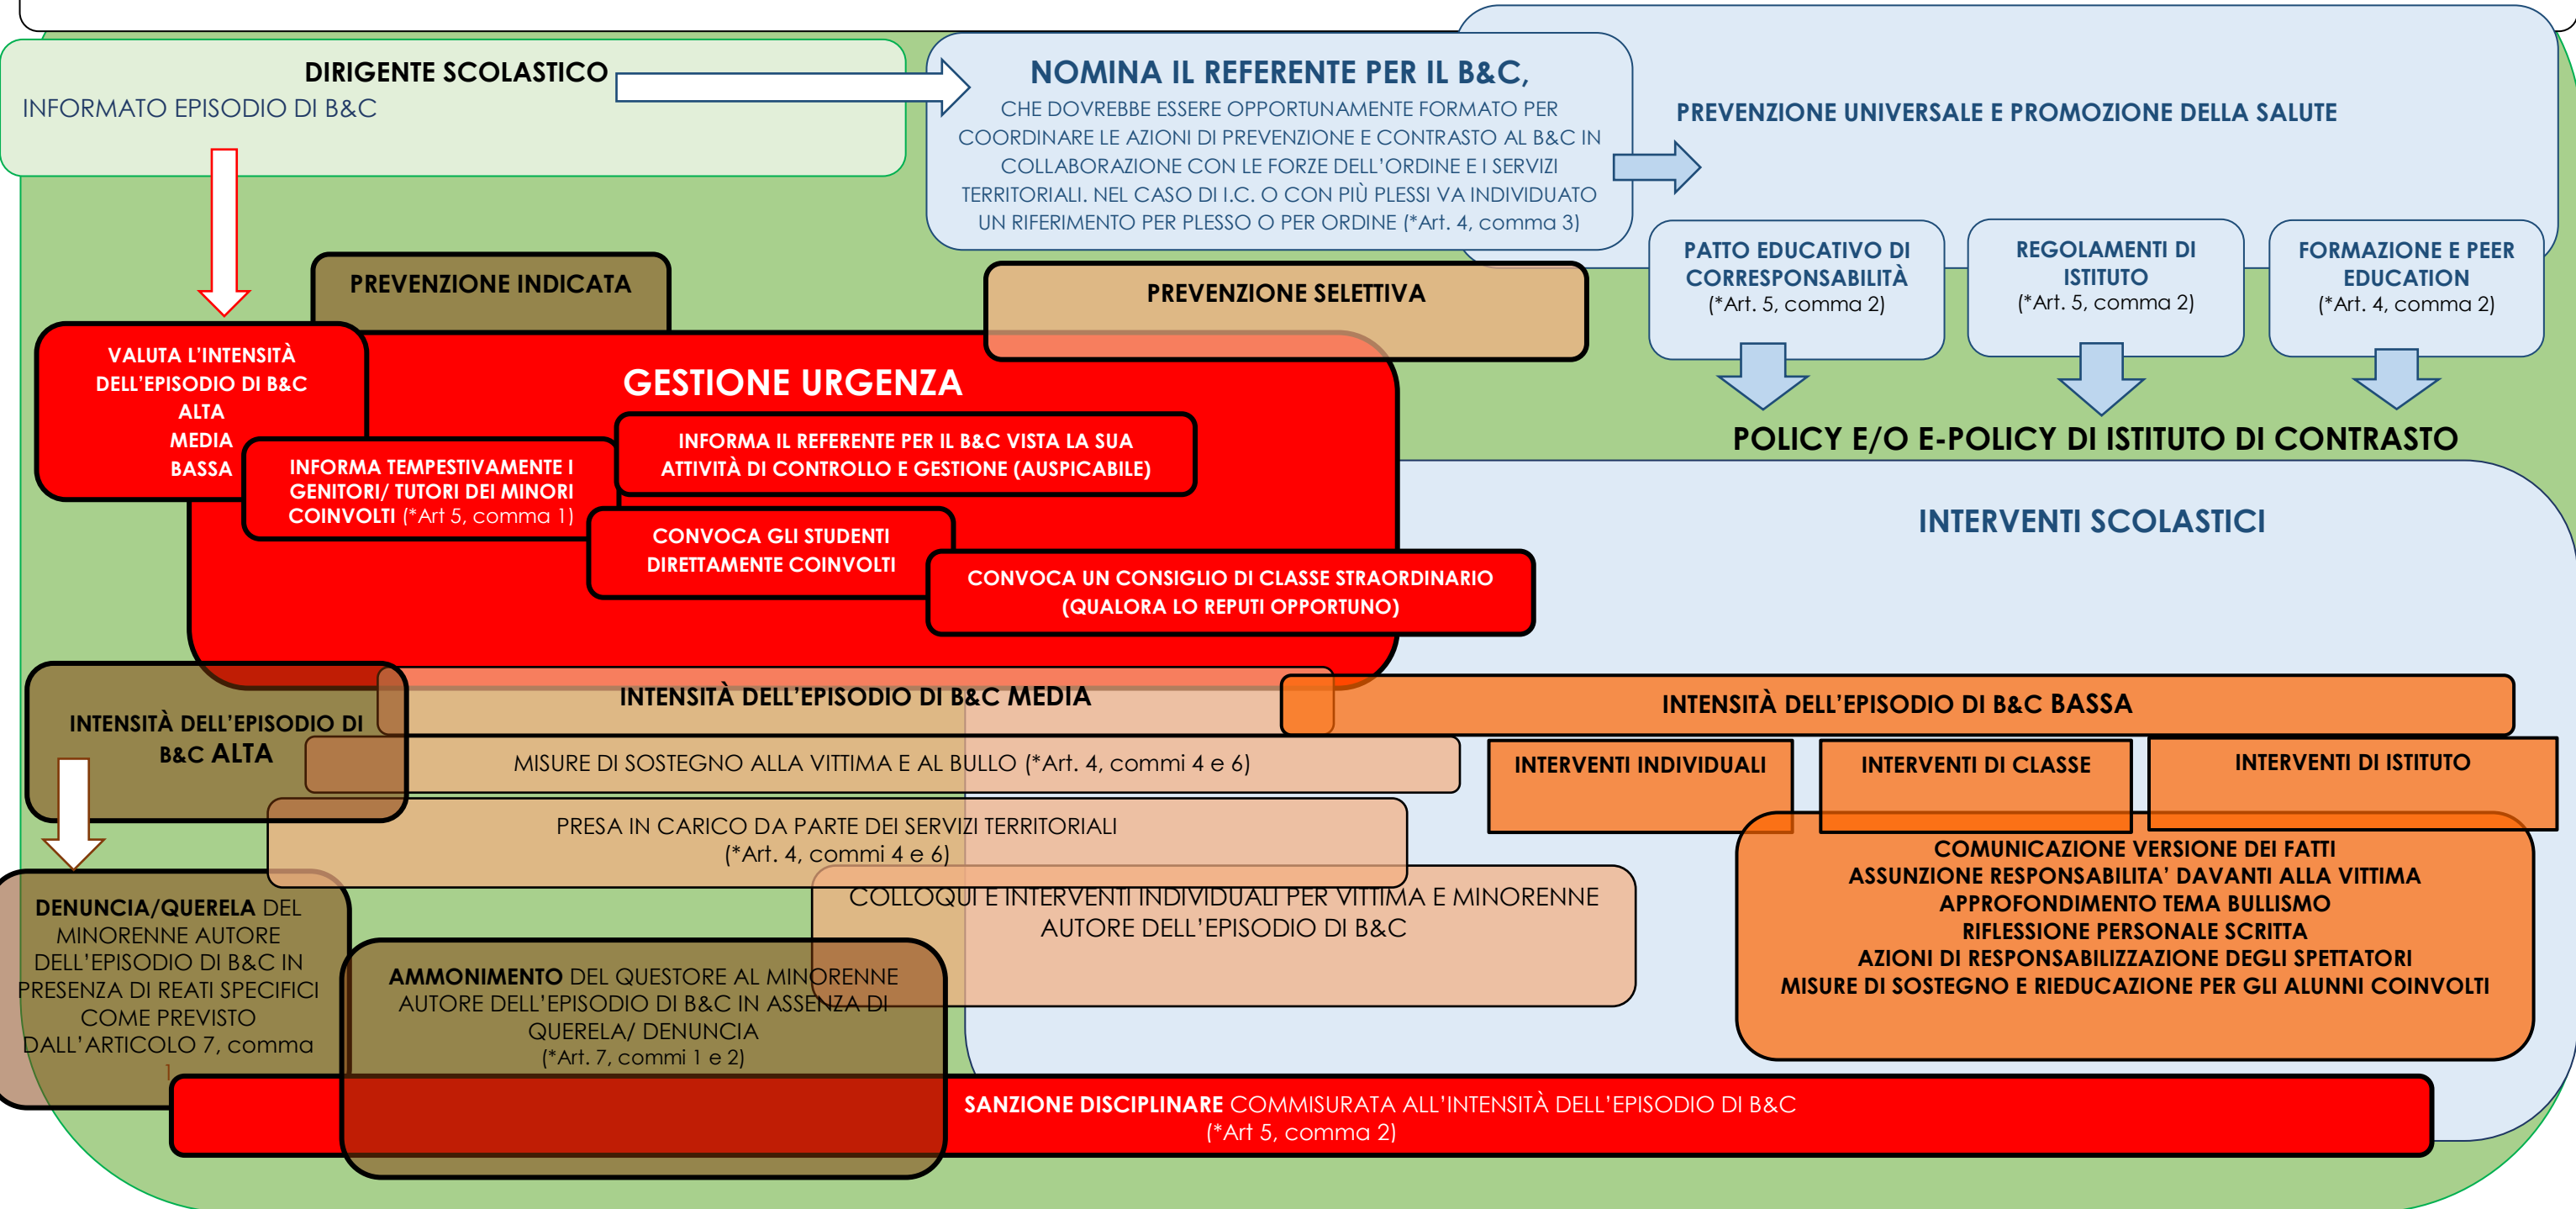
DIRIGENTE SCOLASTICO
INFORMATO EPISODIO DI B&C

NOMINA IL REFERENTE PER IL B&C,
CHE DOVREBBE ESSERE OPPORTUNAMENTE FORMATO PER COORDINARE LE AZIONI DI PREVENZIONE E CONTRASTO AL B&C IN COLLABORAZIONE CON LE FORZE DELL'ORDINE E I SERVIZI TERRITORIALI. NEL CASO DI I.C. O CON PIÙ PLESSI VA INDIVIDUATO UN RIFERIMENTO PER PLESSO O PER ORDINE (*Art. 4, comma 3)

PREVENZIONE UNIVERSALE E PROMOZIONE DELLA SALUTE

PATTO EDUCATIVO DI CORRESPONSABILITÀ
(*Art. 5, comma 2)

REGOLAMENTI DI ISTITUTO
(*Art. 5, comma 2)

FORMAZIONE E PEER EDUCATION
(*Art. 4, comma 2)

POLICY E/O E-POLICY DI ISTITUTO DI CONTRASTO

PREVENZIONE INDICATA

PREVENZIONE SELETTIVA

VALUTA L'INTENSITÀ DELL'EPISODIO DI B&C
ALTA
MEDIA
BASSA

GESTIONE URGENZA

INFORMA IL REFERENTE PER IL B&C VISTA LA SUA ATTIVITÀ DI CONTROLLO E GESTIONE (AUSPICABILE)

INFORMA TEMPESTIVAMENTE I GENITORI/ TUTORI DEI MINORI COINVOLTI (*Art 5, comma 1)

CONVOCA GLI STUDENTI DIRETTAMENTE COINVOLTI

CONVOCA UN CONSIGLIO DI CLASSE STRAORDINARIO (QUALORA LO REPUTI OPPORTUNO)

INTERVENTI SCOLASTICI

INTENSITÀ DELL'EPISODIO DI B&C ALTA

INTENSITÀ DELL'EPISODIO DI B&C MEDIA

INTENSITÀ DELL'EPISODIO DI B&C BASSA

MISURE DI SOSTEGNO ALLA VITTIMA E AL BULLO (*Art. 4, commi 4 e 6)

PRESA IN CARICO DA PARTE DEI SERVIZI TERRITORIALI
(*Art. 4, commi 4 e 6)

INTERVENTI INDIVIDUALI

INTERVENTI DI CLASSE

INTERVENTI DI ISTITUTO

COMUNICAZIONE VERSIONE DEI FATTI
ASSUNZIONE RESPONSABILITA' DAVANTI ALLA VITTIMA
APPROFONDIMENTO TEMA BULLISMO
RIFLESSIONE PERSONALE SCRITTA
AZIONI DI RESPONSABILIZZAZIONE DEGLI SPETTATORI
MISURE DI SOSTEGNO E RIEDUCAZIONE PER GLI ALUNNI COINVOLTI

COLLOQUI E INTERVENTI INDIVIDUALI PER VITTIMA E MINORENNE AUTORE DELL'EPISODIO DI B&C

DENUNCIA/QUERELA DEL MINORENNE AUTORE DELL'EPISODIO DI B&C IN PRESENZA DI REATI SPECIFICI COME PREVISTO DALL'ARTICOLO 7, comma 1

AMMONIMENTO DEL QUESTORE AL MINORENNE AUTORE DELL'EPISODIO DI B&C IN ASSENZA DI QUERELA/ DENUNCIA
(*Art. 7, commi 1 e 2)

SANZIONE DISCIPLINARE COMMISURATA ALL'INTENSITÀ DELL'EPISODIO DI B&C
(*Art 5, comma 2)